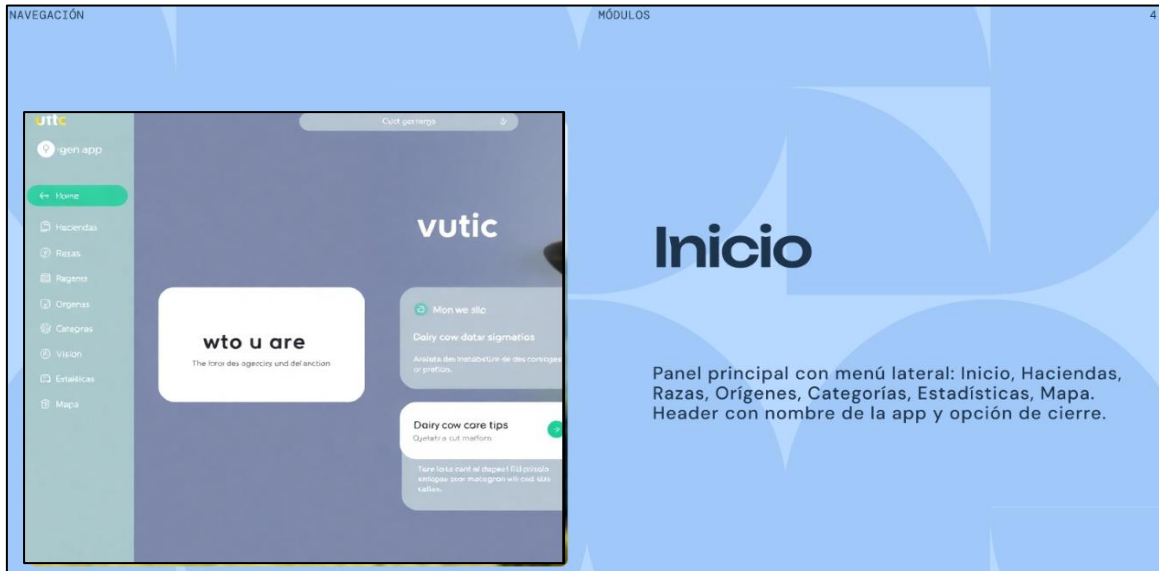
NAVEGACIÓN

MÓDULOS

4

uttc

gen app

Cust gerlergs

Home

Haciendas

Razas

Ragenis

Orgenas

Categras

Vision

Estalilicas

Mapa

vutic

wto u are

The lorol des agecies und del anction

Mon we slic

Dairy cow datar sigmatios

Arciate des Instabeture de des coninges or prefion.

Dairy cow care tips

Quetatra cut marforn

Tore lolo cant el dapect fill piliolo enlogse sour matogran wil cod sus callas.

Inicio

Panel principal con menú lateral: Inicio, Haciendas, Razas, Orígenes, Categorías, Estadísticas, Mapa. Header con nombre de la app y opción de cierre.